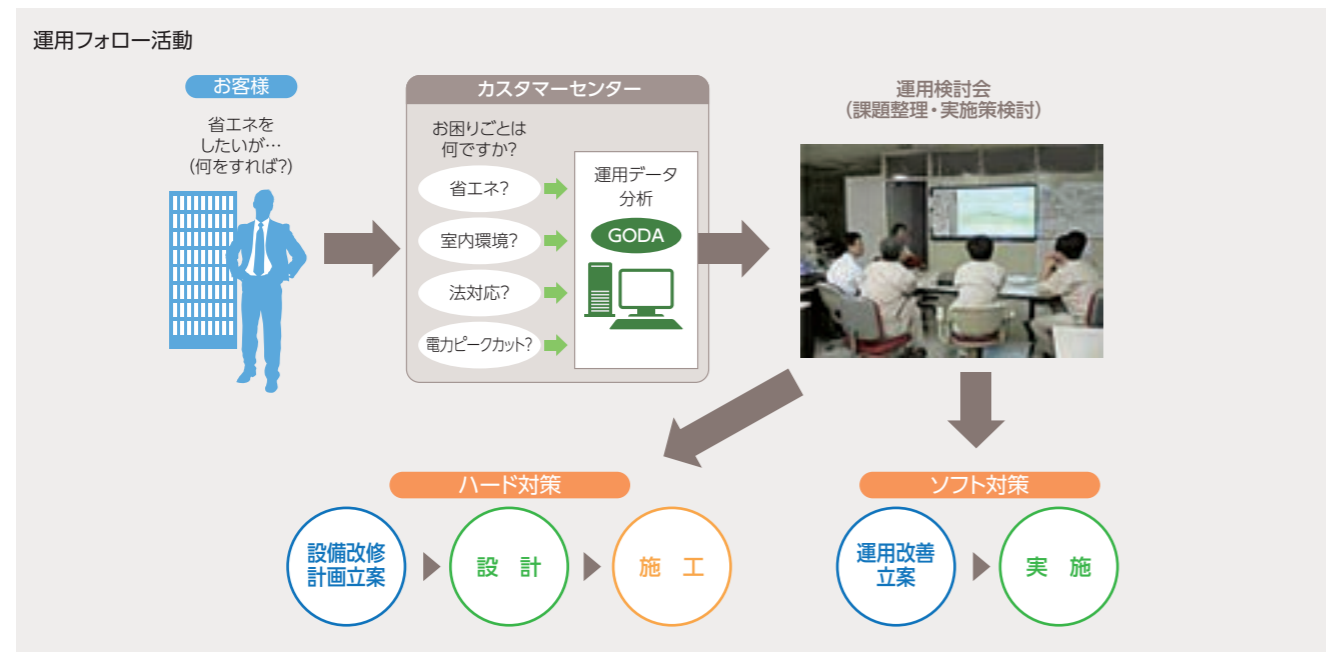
運用フォロー活動

お客様

省エネを したいが… (何をすれば?)

カスタマーセンター

お困りごとは 何ですか?

省エネ?

室内環境?

法対応?

電力ピークカット?

運用データ 分析

GODA

運用検討会 (課題整理・実施策検討)

ハード対策

設備改修 計画立案

設 計

施 工

ソフト対策

運用改善 立案

実 施